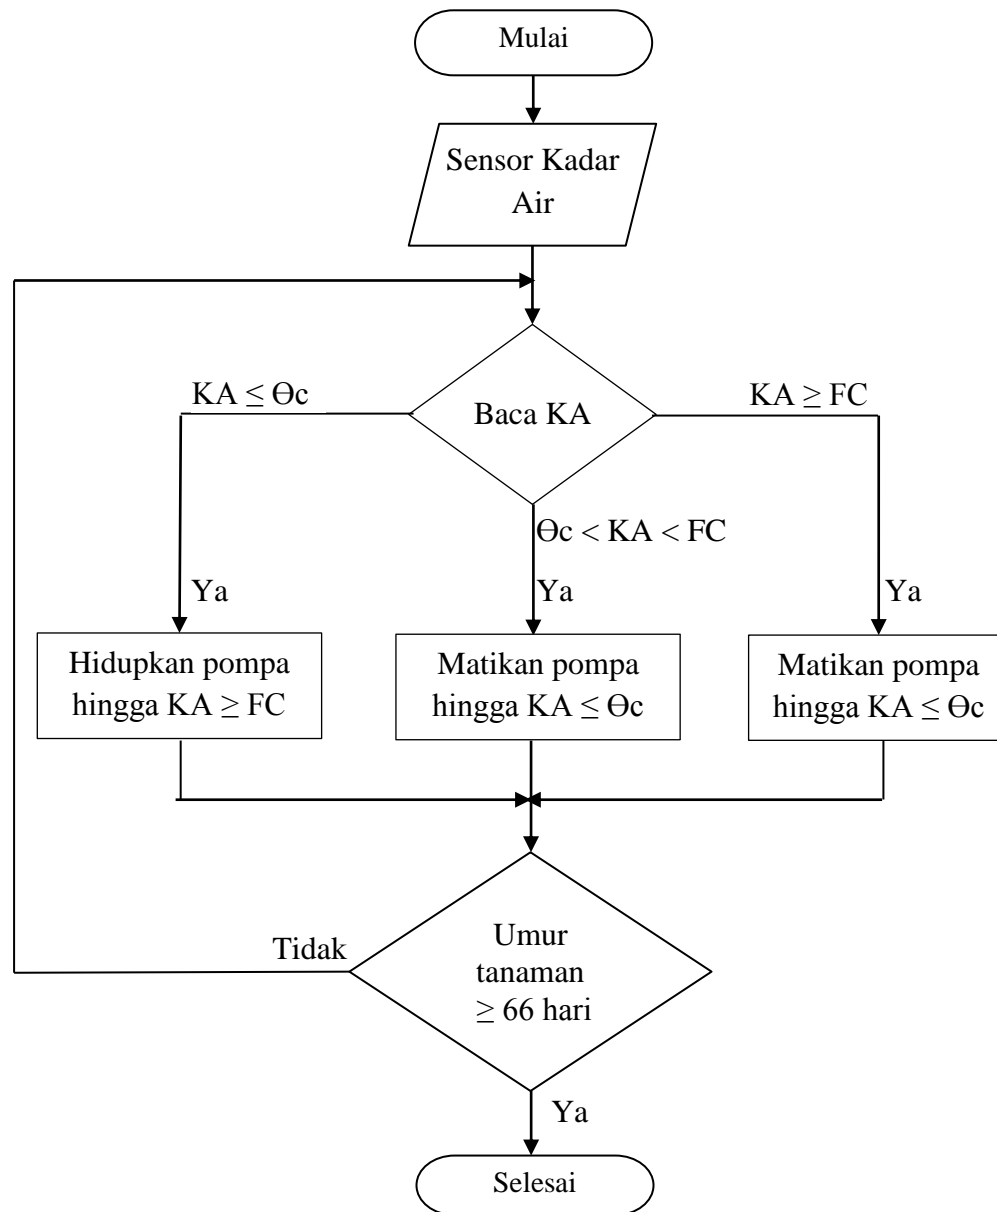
Mulai

Sensor Kadar Air

Baca KA

KA $\leq \Theta c$

KA $\geq$ FC

$\Theta c <$ KA $<$ FC

Ya

Ya

Ya

Hidupkan pompa hingga KA $\geq$ FC

Matikan pompa hingga KA $\leq \Theta c$

Matikan pompa hingga KA $\leq \Theta c$

Tidak

Umur tanaman $\geq$ 66 hari

Ya

Selesai